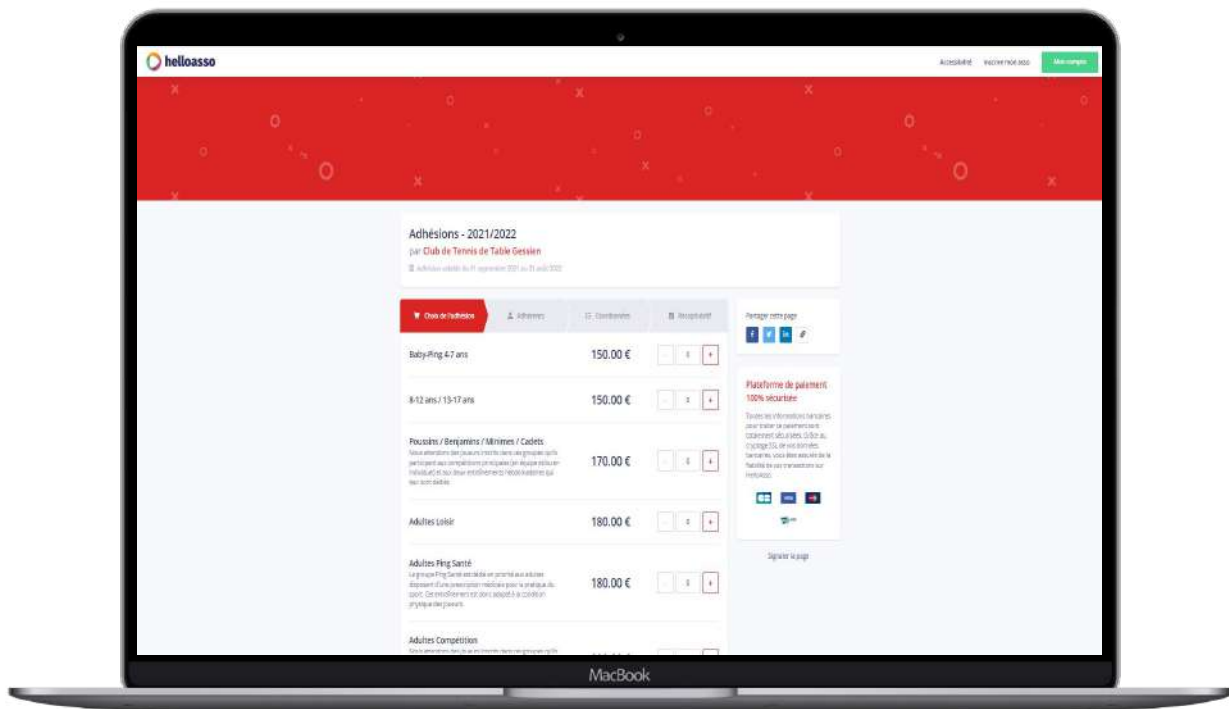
helloasso

Accessibilité Inscrire mon asso Mon compte

Adhésions - 2021/2022

par Club de Tennis de Table Gessien

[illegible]

Choix de l'adhésion | Adhérents | Coordonnées | Récapitulatif

Baby-Ping 4-7 ans 150.00 € 0

8-12 ans / 13-17 ans 150.00 € 0

Poussins / Benjamins / Minimes / Cadets
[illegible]
170.00 € 0

Adultes Loisir 180.00 € 0

Adultes Ping Santé
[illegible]
180.00 € 0

Adultes Compétition
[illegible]

Partager cette page

Plateforme de paiement 100% sécurisée

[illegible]

Signaler la page

MacBook